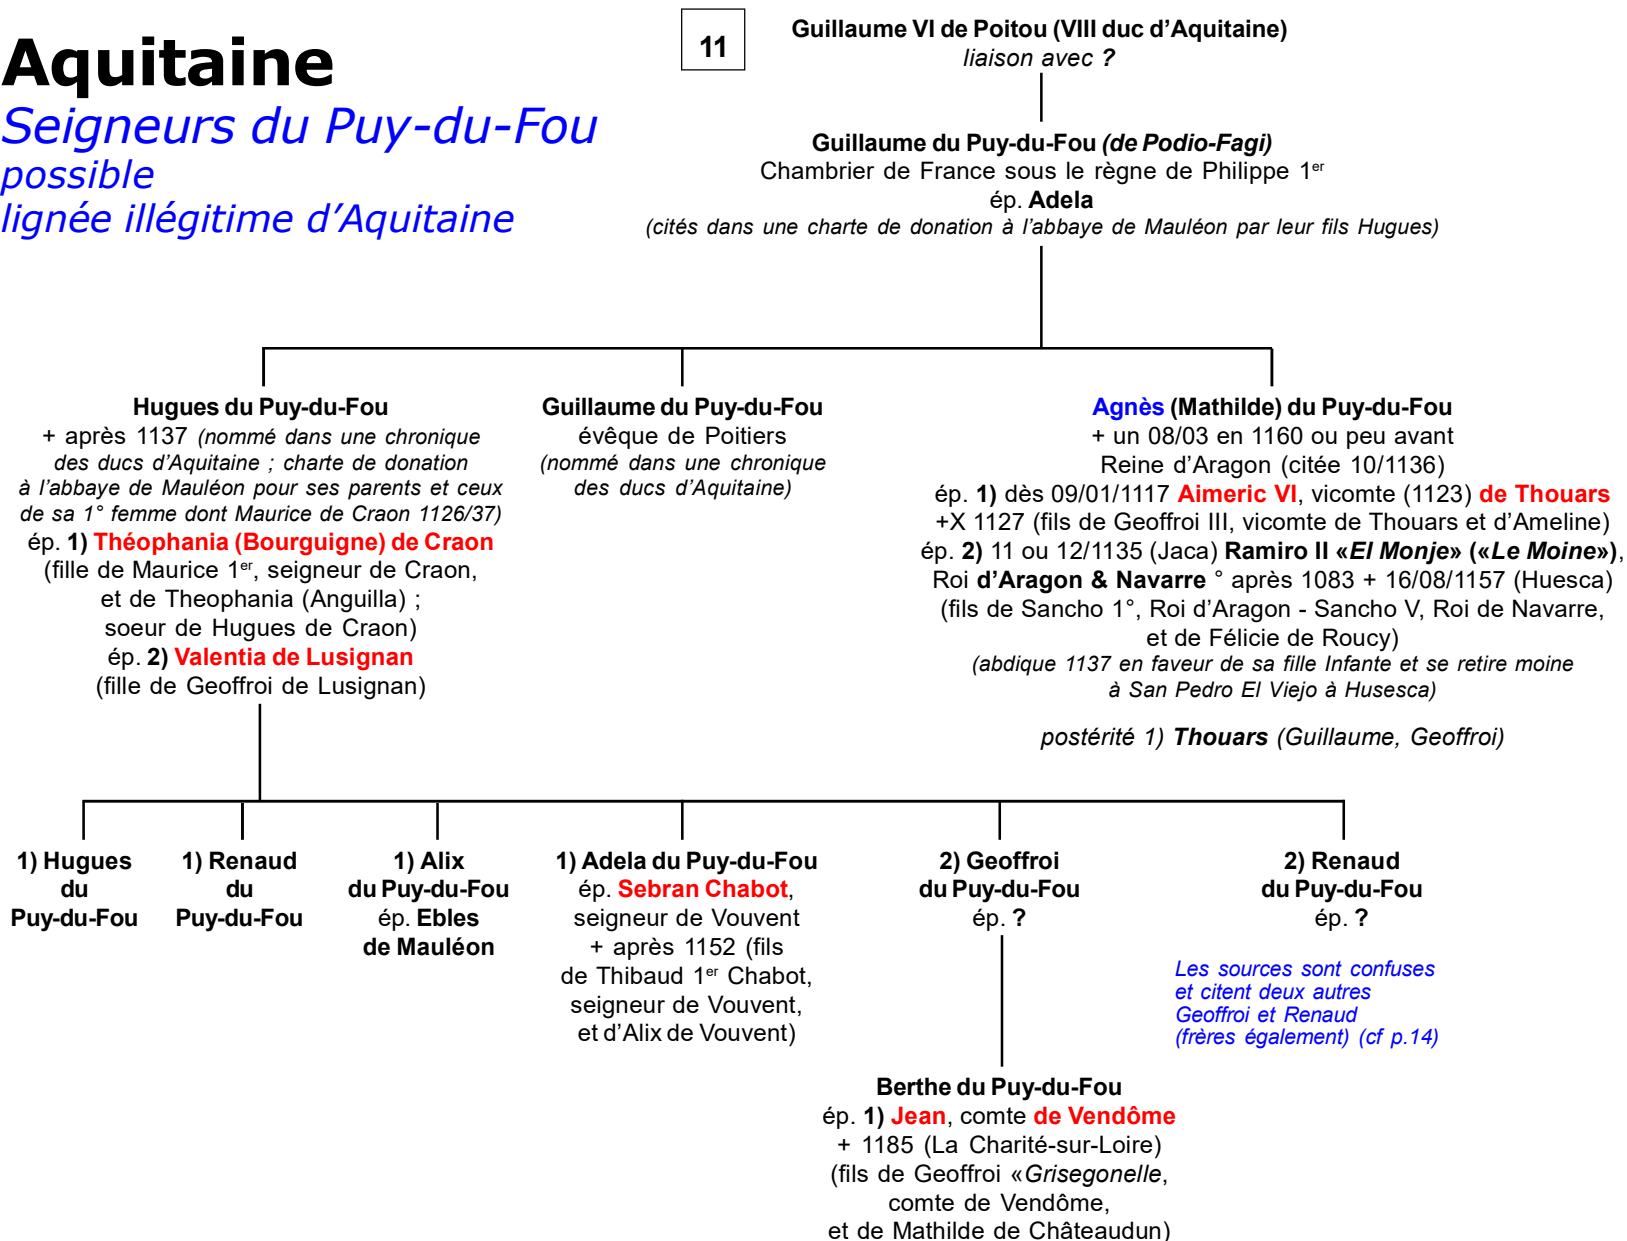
Aquitaine
Seigneurs du Puy-du-Fou
possible
lignée illégitime d'Aquitaine

11

Guillaume VI de Poitou (VIII duc d'Aquitaine)
liaison avec ?

Guillaume du Puy-du-Fou (de Podio-Fagi)
Chambrier de France sous le règne de Philippe 1$^{er}$
ép. Adela
(cités dans une charte de donation à l'abbaye de Mauléon par leur fils Hugues)

Hugues du Puy-du-Fou
+ après 1137 (nommé dans une chronique des ducs d'Aquitaine ; charte de donation à l'abbaye de Mauléon pour ses parents et ceux de sa 1° femme dont Maurice de Craon 1126/37)
ép. 1) Théophania (Bourguigne) de Craon
(fille de Maurice 1$^{er}$, seigneur de Craon, et de Theophania (Anguilla) ; soeur de Hugues de Craon)
ép. 2) Valentia de Lusignan
(fille de Geoffroi de Lusignan)

Guillaume du Puy-du-Fou
évêque de Poitiers
(nommé dans une chronique des ducs d'Aquitaine)

Agnès (Mathilde) du Puy-du-Fou
+ un 08/03 en 1160 ou peu avant
Reine d'Aragon (citée 10/1136)
ép. 1) dès 09/01/1117 Aimeric VI, vicomte (1123) de Thouars
+X 1127 (fils de Geoffroi III, vicomte de Thouars et d'Ameline)
ép. 2) 11 ou 12/1135 (Jaca) Ramiro II «El Monje» («Le Moine»), Roi d'Aragon & Navarre ° après 1083 + 16/08/1157 (Huesca)
(fils de Sancho 1°, Roi d'Aragon - Sancho V, Roi de Navarre, et de Félicie de Roucy)
(abdique 1137 en faveur de sa fille Infante et se retire moine à San Pedro El Viejo à Husesca)

postérité 1) Thouars (Guillaume, Geoffroi)

1) Hugues du Puy-du-Fou

1) Renaud du Puy-du-Fou

1) Alix du Puy-du-Fou
ép. Ebles de Mauléon

1) Adela du Puy-du-Fou
ép. Sebran Chabot, seigneur de Vouvent
+ après 1152 (fils de Thibaud 1$^{er}$ Chabot, seigneur de Vouvent, et d'Alix de Vouvent)

2) Geoffroi du Puy-du-Fou
ép. ?

2) Renaud du Puy-du-Fou
ép. ?

Les sources sont confuses et citent deux autres Geoffroi et Renaud (frères également) (cf p.14)

Berthe du Puy-du-Fou
ép. 1) Jean, comte de Vendôme
+ 1185 (La Charité-sur-Loire)
(fils de Geoffroi «Grisegonelle, comte de Vendôme, et de Mathilde de Châteaudun)